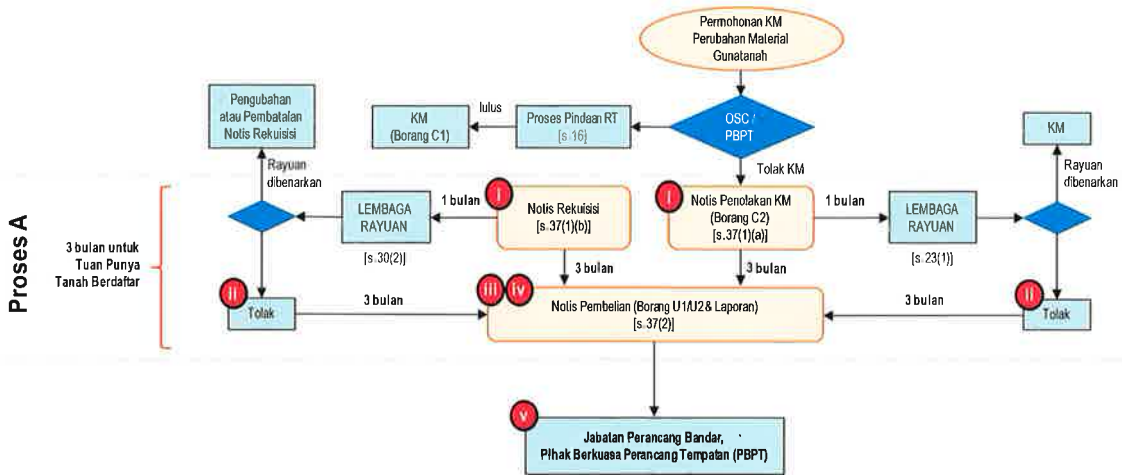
Permohonan KM Perubahan Material Gunatanah

OSC / PBPT

Proses Pindaan RT [s.16]

lulus

KM (Borang C1)

Pengubahan atau Pembatalan Notis Rekuisisi

Rayuan dibenarkan

KM

Rayuan dibenarkan

Tolak KM

Proses A

3 bulan untuk Tuan Punya Tanah Berdaftar

LEMBAGA RAYUAN

[s.30(2)]

1 bulan

i

Notis Rekuisisi [s.37(1)(b)]

i

Notis Penolakan KM (Borang C2) [s.37(1)(a)]

1 bulan

LEMBAGA RAYUAN

[s.23(1)]

3 bulan

3 bulan

ii

Tolak

3 bulan

iii

iv

Notis Pembelian (Borang U1/U2 & Laporan) [s.37(2)]

3 bulan

ii

Tolak

v

Jabatan Perancang Bandar, Pihak Berkuasa Perancang Tempatan (PBPT)